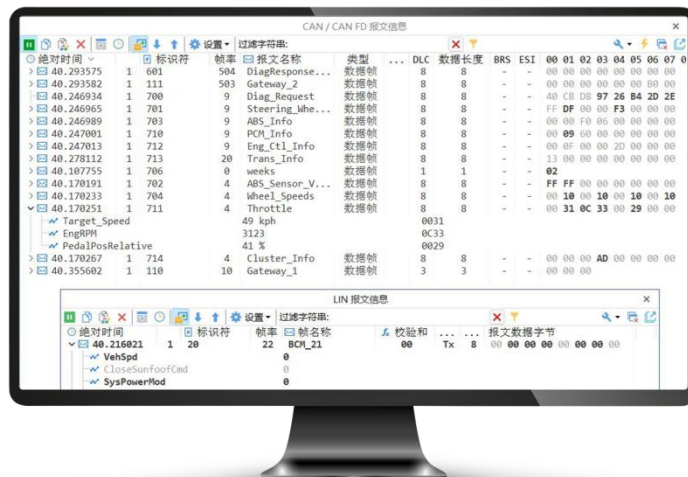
CAN / CAN FD 报文信息

设置 过滤字符串:

| 绝对时间 | | 标识符 | 帧率 | 报文名称 | 类型 | ... | DLC | 数据长度 | BRS | ESI | 00 01 02 03 04 05 06 07 |
|---|---|---|---|---|---|---|---|---|---|---|---|
| 40.293575 | 1 | 601 | 504 | DiagResponse... | 数据帧 | | 8 | 8 | - | - | 00 00 00 00 00 00 00 00 |
| 40.293582 | 1 | 111 | 503 | Gateway_2 | 数据帧 | | 8 | 8 | - | - | 00 00 00 00 00 00 B0 00 |
| 40.246934 | 1 | 700 | 9 | Diag_Request | 数据帧 | | 8 | 8 | - | - | 40 CB D8 97 26 B4 2D 2E |
| 40.246965 | 1 | 701 | 9 | Steering_Whe... | 数据帧 | | 8 | 8 | - | - | FF DF 00 00 F3 00 00 00 |
| 40.246989 | 1 | 703 | 9 | ABS_Info | 数据帧 | | 8 | 8 | - | - | 00 00 F0 06 00 00 00 00 |
| 40.247001 | 1 | 710 | 9 | PCM_Info | 数据帧 | | 8 | 8 | - | - | 00 09 60 00 00 00 00 00 |
| 40.247013 | 1 | 712 | 9 | Eng_Ctl_Info | 数据帧 | | 8 | 8 | - | - | 00 0F 00 00 2D 00 00 00 |
| 40.278112 | 1 | 713 | 20 | Trans_Info | 数据帧 | | 8 | 8 | - | - | 13 00 00 00 00 00 00 00 |
| 40.107755 | 1 | 706 | 0 | weeks | 数据帧 | | 1 | 1 | - | - | 02 |
| 40.170191 | 1 | 702 | 4 | ABS_Sensor_V... | 数据帧 | | 8 | 8 | - | - | FF FF 00 00 00 00 00 00 |
| 40.170233 | 1 | 704 | 4 | Wheel_Speeds | 数据帧 | | 8 | 8 | - | - | 00 10 00 10 00 10 00 10 |
| 40.170251 | 1 | 711 | 4 | Throttle | 数据帧 | | 8 | 8 | - | - | 00 31 0C 33 00 29 00 00 |

Target_Speed 49 kph 0031
EngRPM 3123 0C33
PedalPosRelative 41 % 0029

| 40.170267 | 1 | 714 | 4 | Cluster_Info | 数据帧 | | 8 | 8 | - | - | 00 00 00 AD 00 00 00 00 |
|---|---|---|---|---|---|---|---|---|---|---|---|
| 40.355602 | 1 | 110 | 10 | Gateway_1 | 数据帧 | | 3 | 3 | - | - | 00 00 00 |

LIN 报文信息

设置 过滤字符串:

| 绝对时间 | | 标识符 | 帧率 | 帧名称 | 校验和 | ... | ... | 报文数据字节 |
|---|---|---|---|---|---|---|---|---|
| 40.216021 | 1 | 20 | 22 | BCM_21 | 00 | Tx | 8 | 00 00 00 00 00 00 00 00 |

VehSpd 0
CloseSunfoofCmd 0
SysPowerMod 0